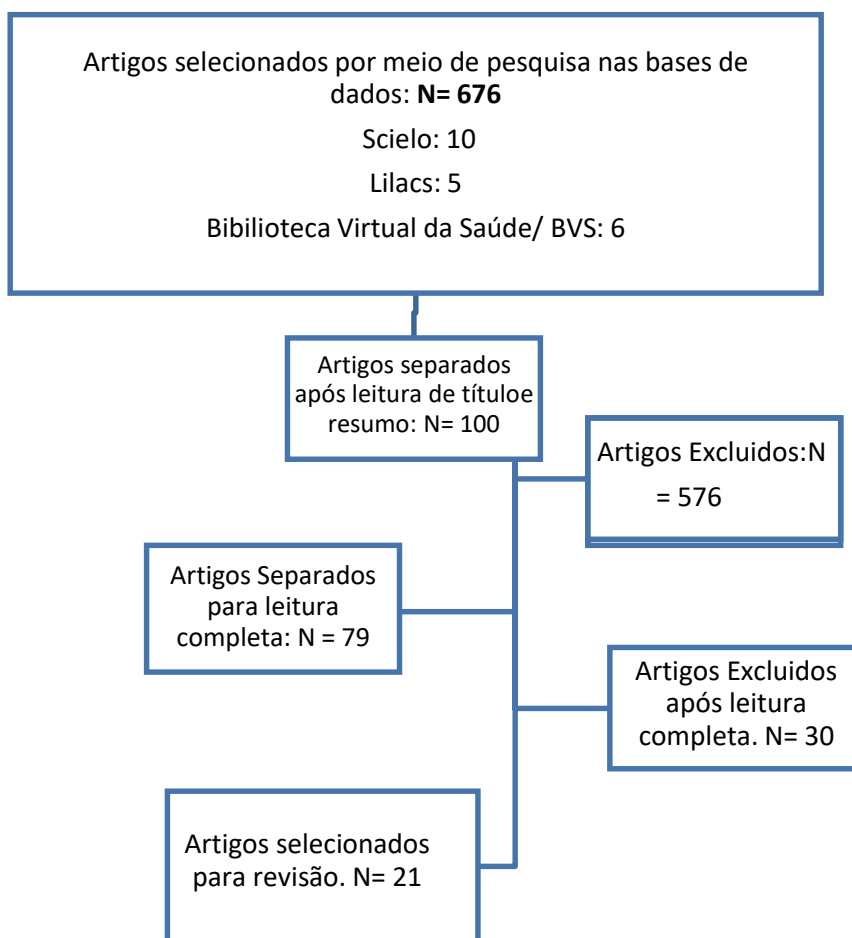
Artigos selecionados por meio de pesquisa nas bases de dados: **N= 676**

Scielo: 10

Lilacs: 5

Bibilioteca Virtual da Saúde/ BVS: 6

Artigos separados após leitura de títuloe resumo: N= 100

Artigos Excluidos:N = 576

Artigos Separados para leitura completa: N = 79

Artigos Excluidos após leitura completa. N= 30

Artigos selecionados para revisão. N= 21